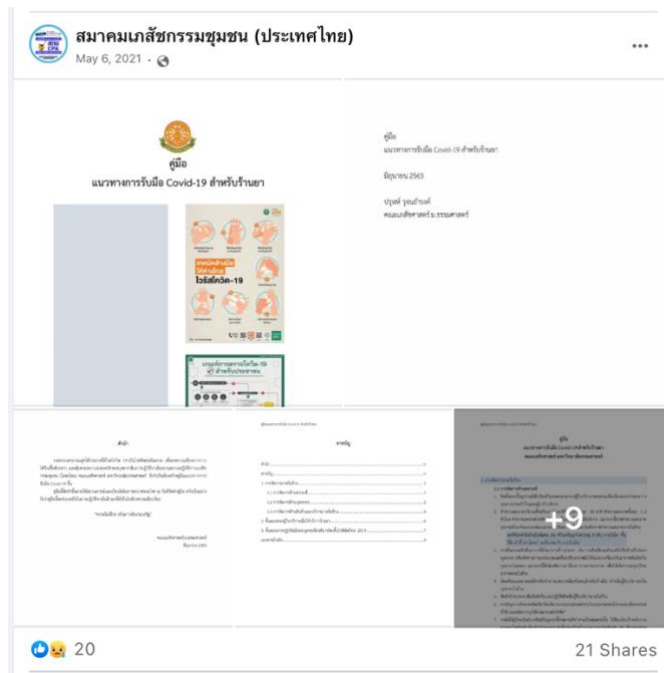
สมาคมเภสัชกรรมชุมชน (ประเทศไทย)
May 6, 2021 ·

คู่มือ
แนวทางการรับมือ Covid-19 สำหรับร้านยา

ไวรัสโควิด-19

คู่มือ
แนวทางการรับมือ Covid-19 สำหรับร้านยา

มิถุนายน 2563

ปุณฑ์ วุฒิการณ์
คณะเภสัชศาสตร์ ม.ธรรมศาสตร์

คำนำ

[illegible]

สารบัญ

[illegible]

คู่มือ
แนวทางการรับมือ Covid-19 สำหรับร้านยา

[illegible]

+9

20

21 Shares